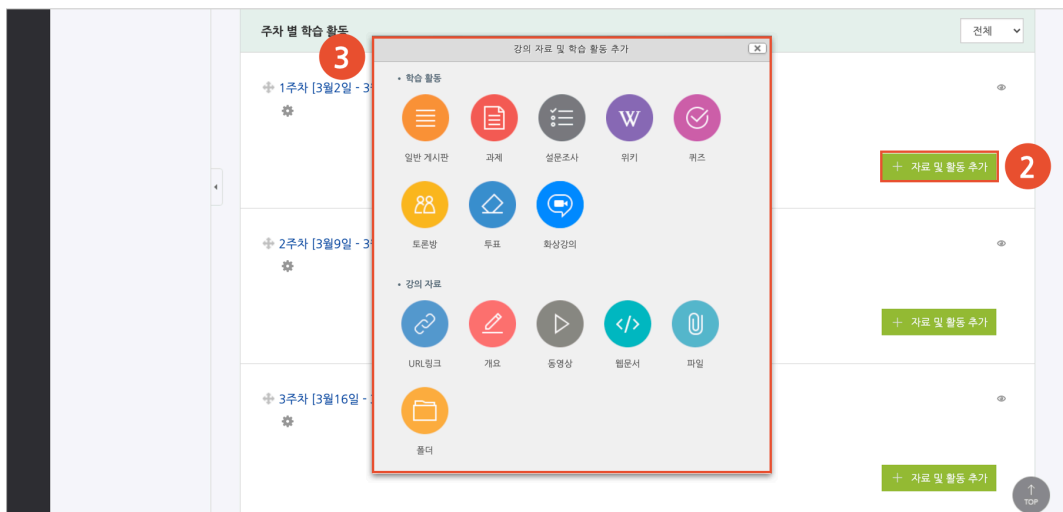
주차 별 학습 활동

전체

3

강의 자료 및 학습 활동 추가

• 학습 활동

일반 게시판
과제
설문조사
위키
퀴즈
토론방
투표
화상강의

• 강의 자료

URL링크
개요
동영상
웹문서
파일
폴더

1주차 [3월2일 - 3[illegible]

+ 자료 및 활동 추가

2

2주차 [3월9일 - 3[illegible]

+ 자료 및 활동 추가

3주차 [3월16일 - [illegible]

+ 자료 및 활동 추가

TOP